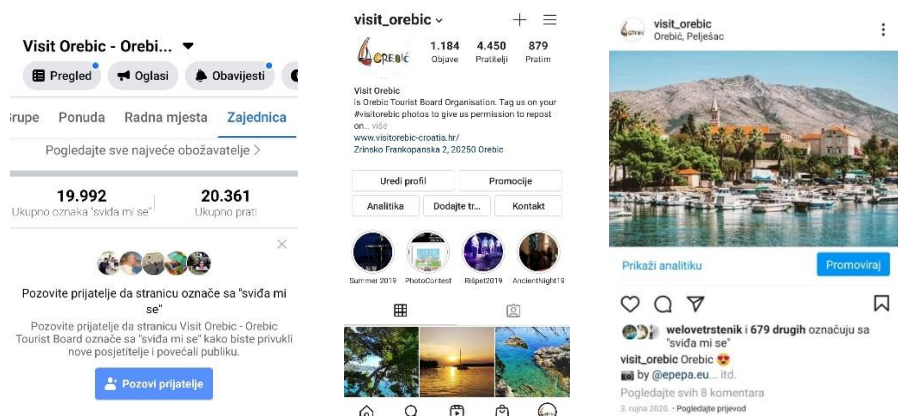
Visit Orebic - Orebi...

Pregled Oglasi Obavijesti

rupe Ponuda Radna mjesta Zajednica

Pogledajte sve najveće obožavatelje >

19.992
Ukupno oznaka "sviđa mi se"

20.361
Ukupno prati

Pozovite prijatelje da stranicu označe sa "sviđa mi se"

Pozovite prijatelje da stranicu Visit Orebic - Orebic Tourist Board označe sa "sviđa mi se" kako biste privukli nove posjetitelje i povećali publiku.

Pozovi prijatelje

visit_orebic

1.184 Objave
4.450 Pratitelji
879 Pratim

Visit Orebic
is Orebic Tourist Board Organisation. Tag us on your #visitorebic photos to give us permission to repost on... više
www.visitorebic-croatia.hr/
Zrinsko Frankopanska 2, 20250 Orebic

Uredi profil
Promocije
Analitika
Dodajte tr...
Kontakt

Summer 2019
PhotoContest
Rišpet2019
AncientNight19

visit_orebic
Orebić, Pelješac

Prikaži analitiku
Promoviraj

welovetrstenik i 679 drugih označuju sa "sviđa mi se"
visit_orebic Orebic 😍
📷 by @epepa.eu... itd.
Pogledajte svih 8 komentara
3. rujna 2020. · Pogledajte prijevod